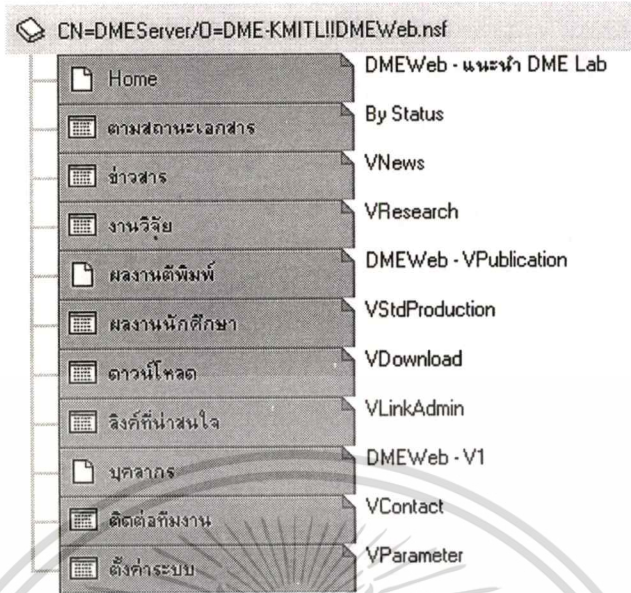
CN=DMEServer/O=DME-KMITL!!DMEWeb.nsf

Home
DMEWeb - แนะนำ DME Lab

ตามสถานะเอกสาร
By Status

ข่าวสาร
VNews

งานวิจัย
VResearch

ผลงานตีพิมพ์
DMEWeb - VPublication

ผลงานนักศึกษา
VStdProduction

ดาวน์โหลด
VDownload

ลิงค์ที่น่าสนใจ
VLinkAdmin

บุคลากร
DMEWeb - V1

ติดต่อทีมงาน
VContact

ตั้งค่าระบบ
VParameter